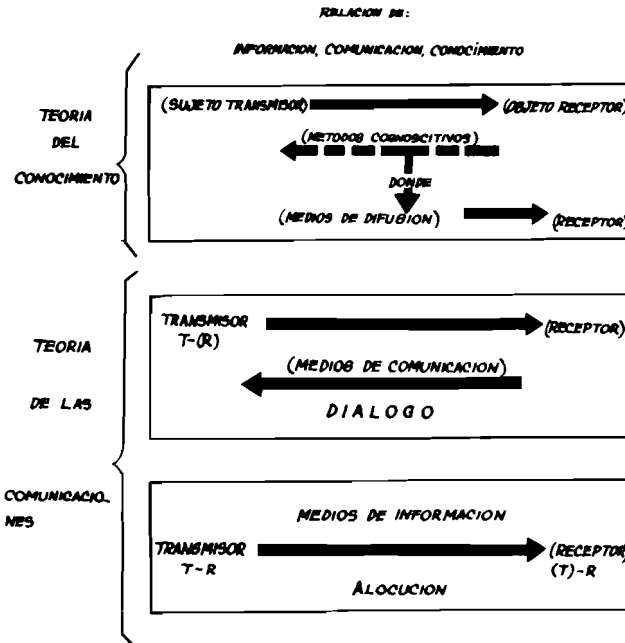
RELACION DE:

INFORMACION, COMUNICACION, CONOCIMIENTO

TEORIA DEL CONOCIMIENTO

(SUJETO TRANSMISOR) (OBJETO RECEPTOR)

(METODOS COGNOSCITIVOS)

DONDE

(MEDIOS DE DIFUSION) (RECEPTOR)

TEORIA DE LAS COMUNICACIONES

TRANSMISOR T-(R) (RECEPTOR)

(MEDIOS DE COMUNICACION)

DIALOGO

MEDIOS DE INFORMACION

TRANSMISOR T-R (RECEPTOR) (T)-R

ALOCUCION